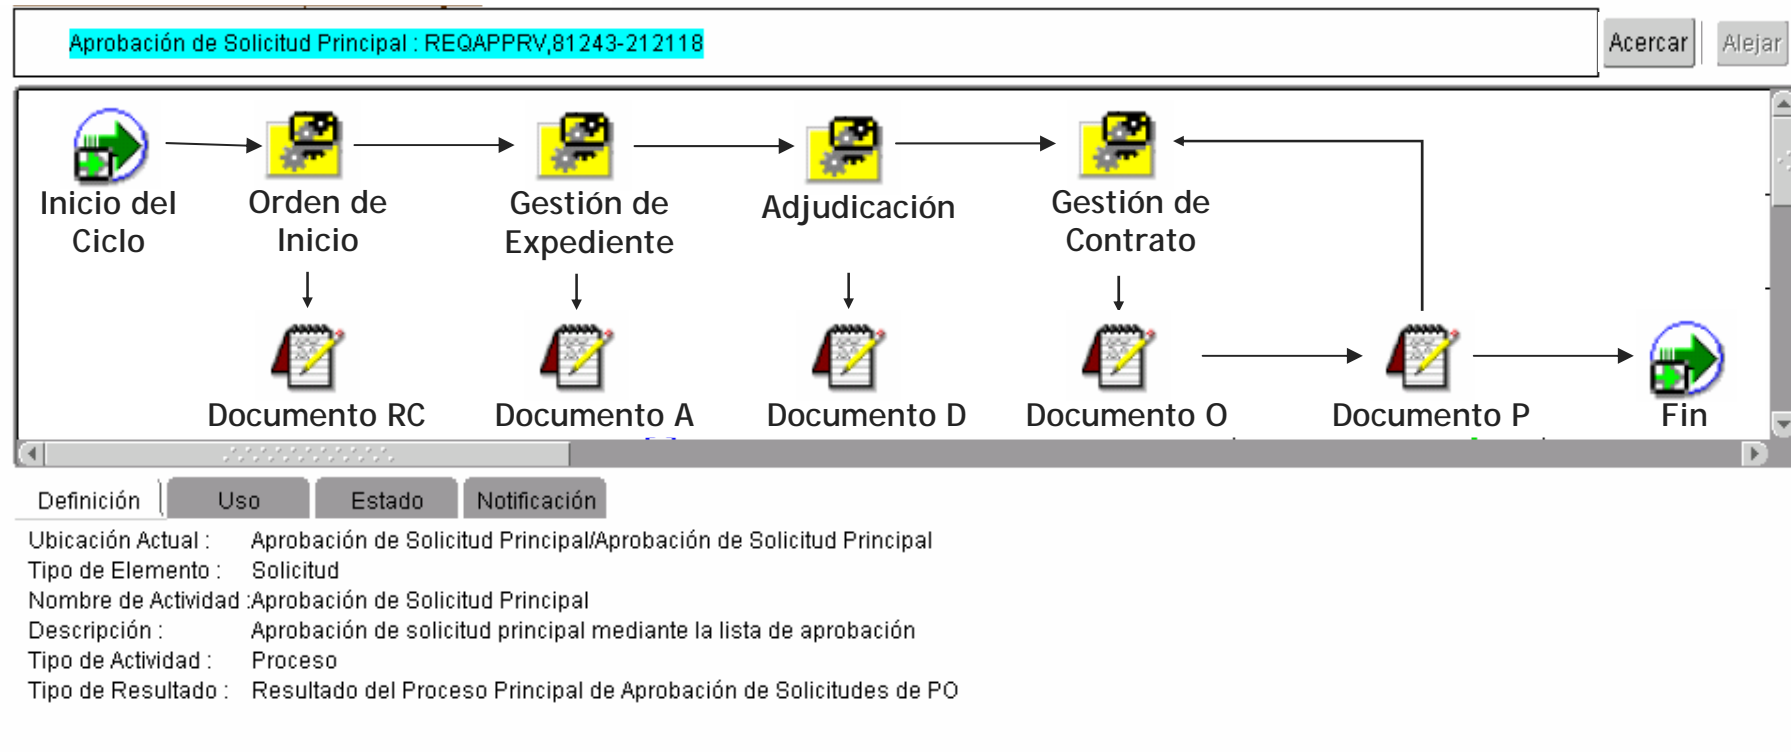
Aprobación de Solicitud Principal : REQAPPRV,81243-212118

Acercar

Alejar

Inicio del Ciclo

Orden de Inicio

Gestión de Expediente

Adjudicación

Gestión de Contrato

Documento RC

Documento A

Documento D

Documento O

Documento P

Fin

Definición

Uso

Estado

Notificación

Ubicación Actual : Aprobación de Solicitud Principal/Aprobación de Solicitud Principal
Tipo de Elemento : Solicitud
Nombre de Actividad :Aprobación de Solicitud Principal
Descripción : Aprobación de solicitud principal mediante la lista de aprobación
Tipo de Actividad : Proceso
Tipo de Resultado : Resultado del Proceso Principal de Aprobación de Solicitudes de PO